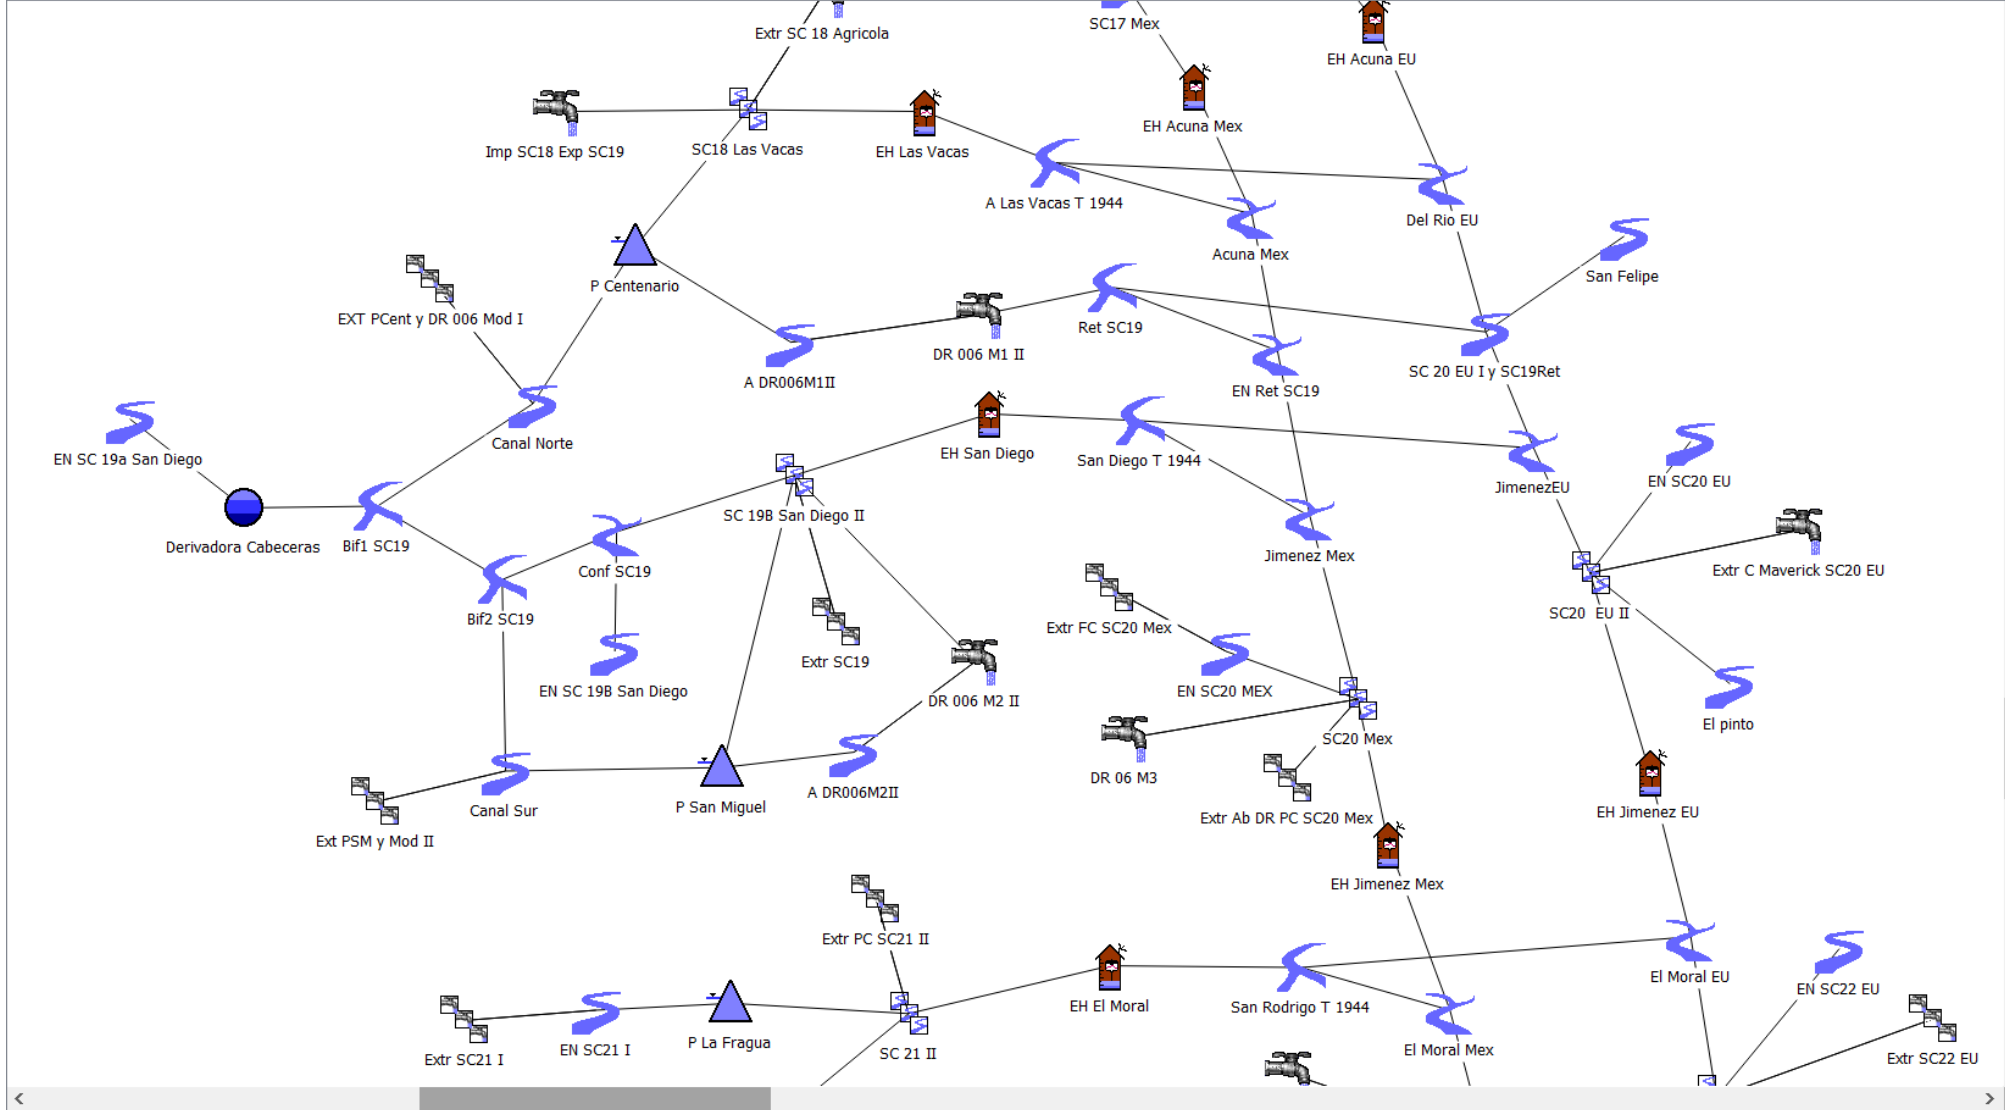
Extr SC 18 Agricola
SC17 Mex
EH Acuna EU
Imp SC18 Exp SC19
SC18 Las Vacas
EH Las Vacas
EH Acuna Mex
A Las Vacas T 1944
Del Rio EU
Acuna Mex
San Felipe
P Centenario
EXT PCent y DR 006 Mod I
DR 006 M1 II
Ret SC19
A DR006M1II
EN Ret SC19
SC 20 EU I y SC19Ret
Canal Norte
EN SC 19a San Diego
EH San Diego
San Diego T 1944
JimenezEU
EN SC20 EU
Derivadora Cabeceras
Bif1 SC19
SC 19B San Diego II
Jimenez Mex
Conf SC19
Extr C Maverick SC20 EU
SC20 EU II
Bif2 SC19
Extr FC SC20 Mex
Extr SC19
EN SC 19B San Diego
EN SC20 MEX
DR 006 M2 II
El pinto
SC20 Mex
DR 06 M3
Canal Sur
P San Miguel
A DR006M2II
EH Jimenez EU
Ext PSM y Mod II
Extr Ab DR PC SC20 Mex
EH Jimenez Mex
Extr PC SC21 II
El Moral EU
EN SC22 EU
EH El Moral
San Rodrigo T 1944
P La Fragua
Extr SC22 EU
EN SC21 I
SC 21 II
El Moral Mex
Extr SC21 I